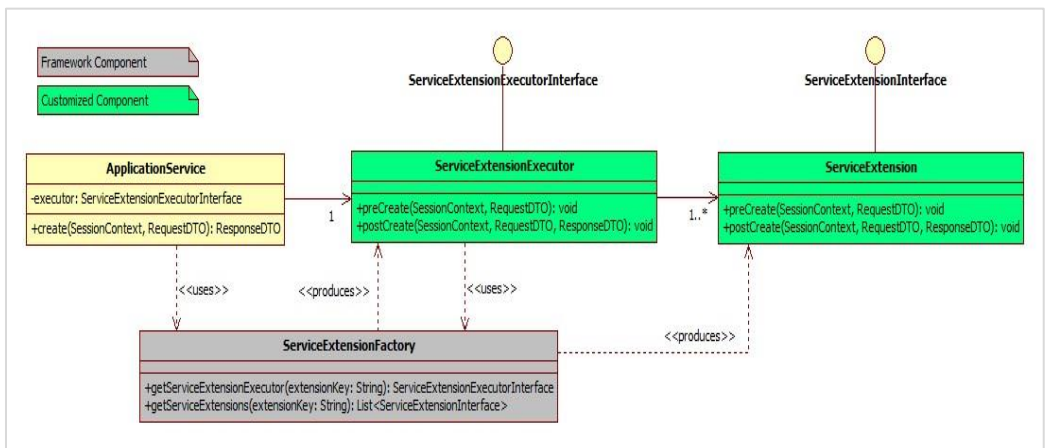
Framework Component

Customized Component

ServiceExtensionExecutorInterface

ServiceExtensionInterface

ApplicationService

-executor: ServiceExtensionExecutorInterface

+create(SessionContext, RequestDTO): ResponseDTO

1

ServiceExtensionExecutor

+preCreate(SessionContext, RequestDTO): void
+postCreate(SessionContext, RequestDTO, ResponseDTO): void

1..*

ServiceExtension

+preCreate(SessionContext, RequestDTO): void
+postCreate(SessionContext, RequestDTO, ResponseDTO): void

<<uses>>

<<produces>>

<<uses>>

<<produces>>

ServiceExtensionFactory

+getServiceExtensionExecutor(extensionKey: String): ServiceExtensionExecutorInterface
+getServiceExtensions(extensionKey: String): List<ServiceExtensionInterface>